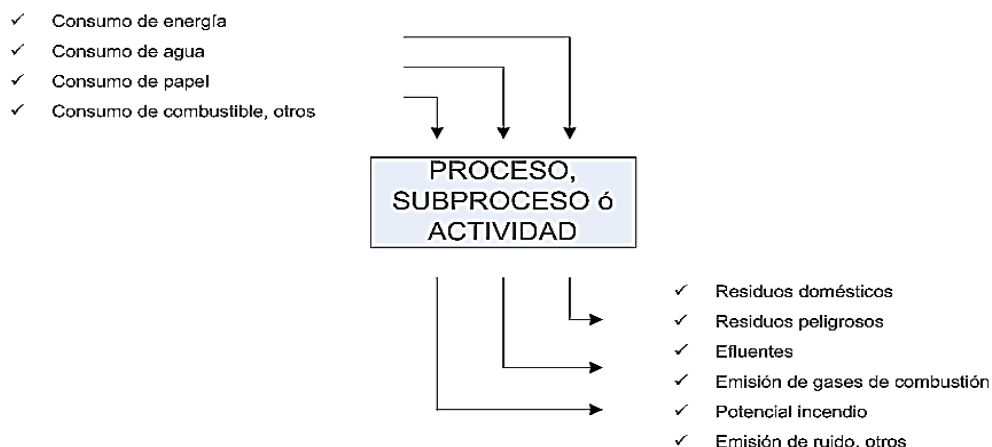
✓ Consumo de energía
✓ Consumo de agua
✓ Consumo de papel
✓ Consumo de combustible, otros

PROCESO, SUBPROCESO ó ACTIVIDAD

✓ Residuos domésticos
✓ Residuos peligrosos
✓ Efluentes
✓ Emisión de gases de combustión
✓ Potencial incendio
✓ Emisión de ruido, otros